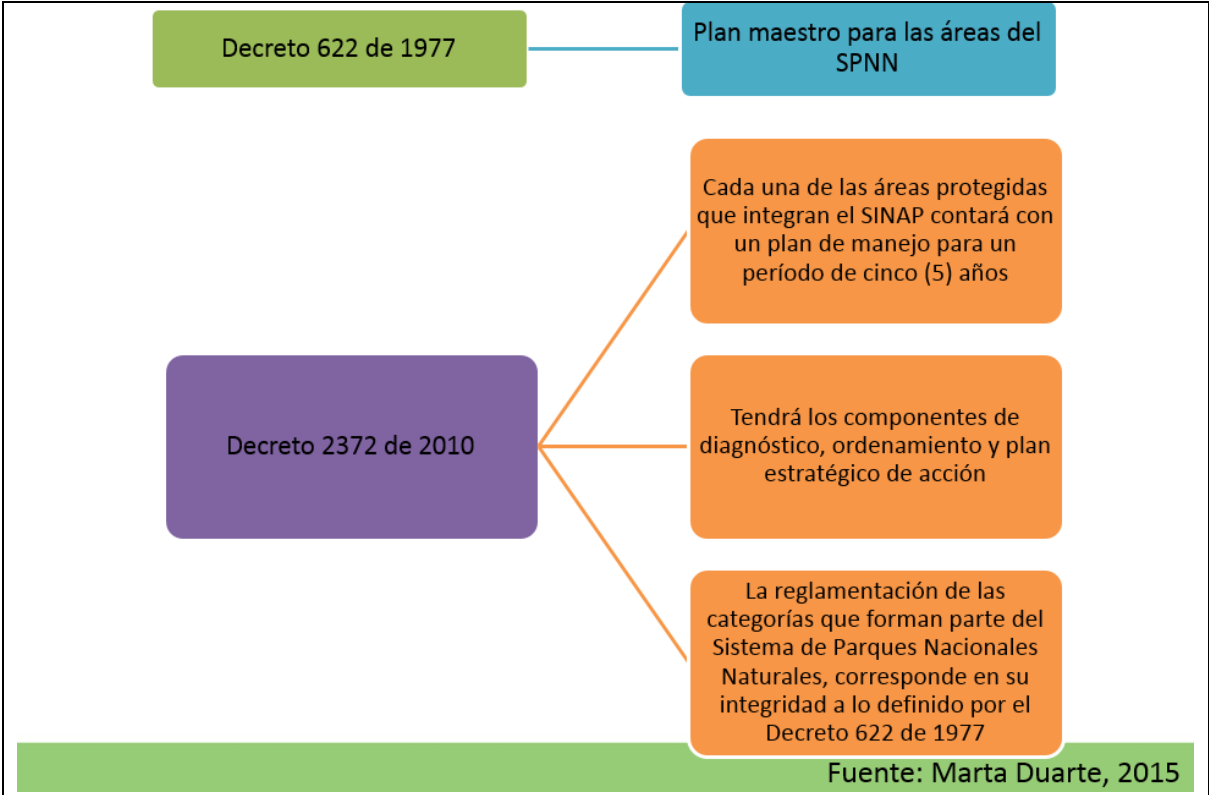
Decreto 622 de 1977

Plan maestro para las áreas del SPNN

Decreto 2372 de 2010

Cada una de las áreas protegidas que integran el SINAP contará con un plan de manejo para un período de cinco (5) años

Tendrá los componentes de diagnóstico, ordenamiento y plan estratégico de acción

La reglamentación de las categorías que forman parte del Sistema de Parques Nacionales Naturales, corresponde en su integridad a lo definido por el Decreto 622 de 1977

Fuente: Marta Duarte, 2015